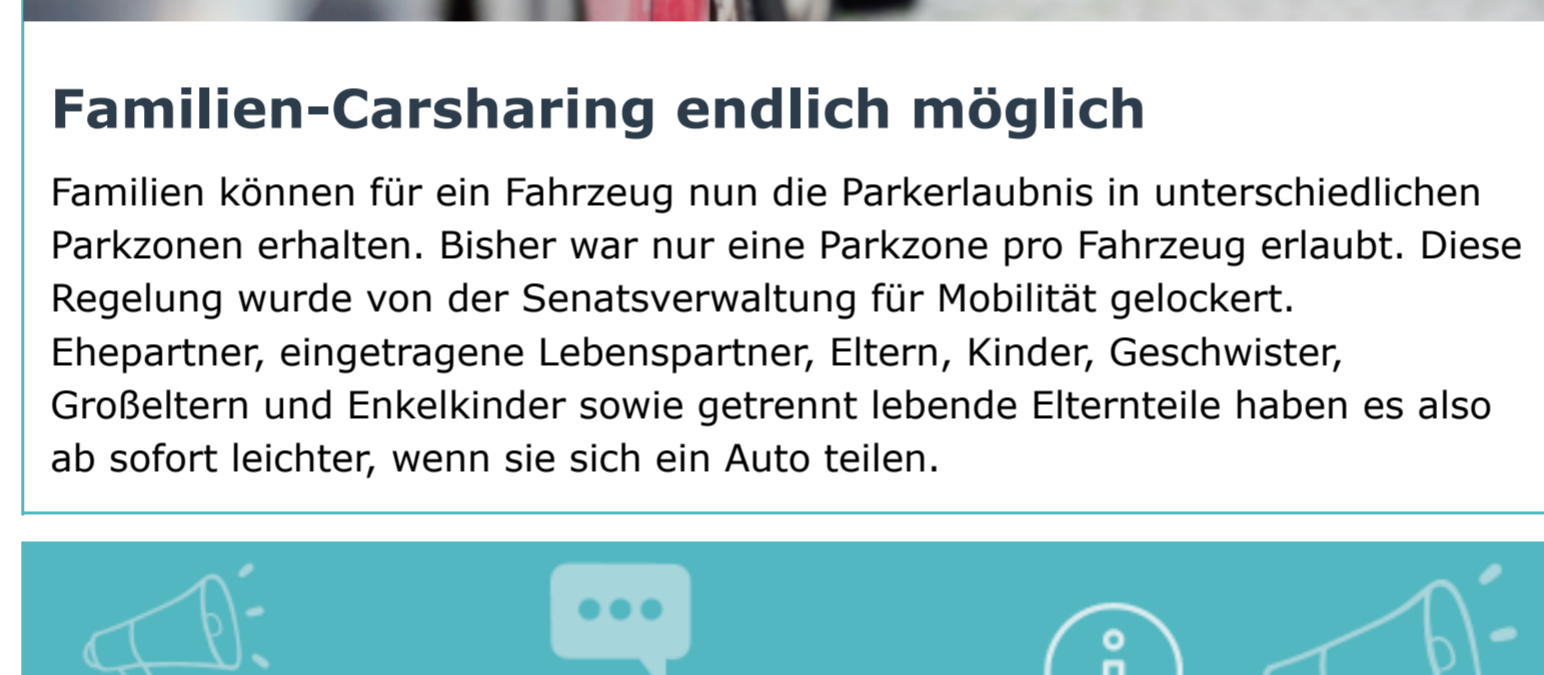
Familien-Carsharing endlich möglich

Familien können für ein Fahrzeug nun die Parkerlaubnis in unterschiedlichen Parkzonen erhalten. Bisher war nur eine Parkzone pro Fahrzeug erlaubt. Diese Regelung wurde von der Senatsverwaltung für Mobilität gelockert. Ehepartner, eingetragene Lebenspartner, Eltern, Kinder, Geschwister, Großeltern und Enkelkinder sowie getrennt lebende Elternteile haben es also ab sofort leichter, wenn sie sich ein Auto teilen.